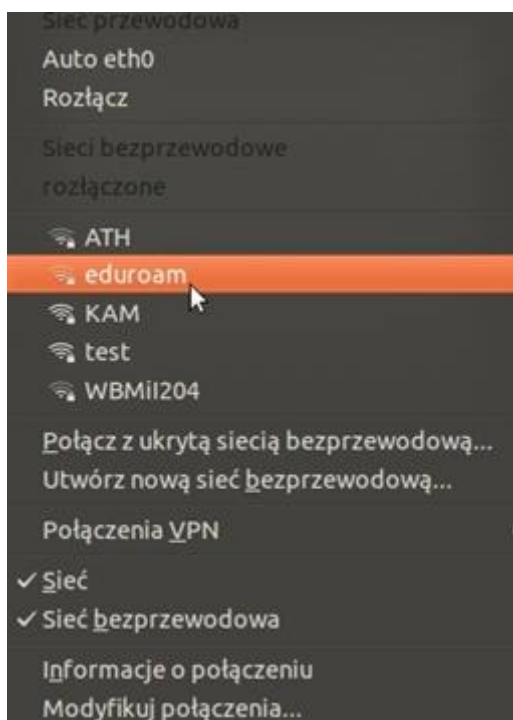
Sieć przewodowa
Auto eth0
Rozłącz

Sieci bezprzewodowe
rozłączone

ATH
eduroam
KAM
test
WBMiI204

Połącz z ukrytą siecią bezprzewodową...
Utwórz nową sieć bezprzewodową...

Połączenia VPN

✓ Sieć
✓ Sieć bezprzewodowa

Informacje o połączeniu
Modyfikuj połączenia...